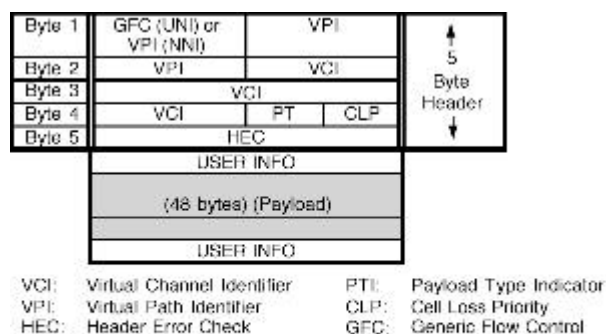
| Byte 1 | GFC (UNI) or VPI (NNI) | VPI | | 5 Byte Header |
|---|---|---|---|---|
| Byte 2 | VPI | VCI | | |
| Byte 3 | VCI | | | |
| Byte 4 | VCI | PT | CLP | |
| Byte 5 | HEC | | | |

USER INFO

(48 bytes) (Payload)

USER INFO

VCI: Virtual Channel Identifier
VPI: Virtual Path Identifier
HEC: Header Error Check

PTI: Payload Type Indicator
CLP: Cell Loss Priority
GFC: Generic Flow Control